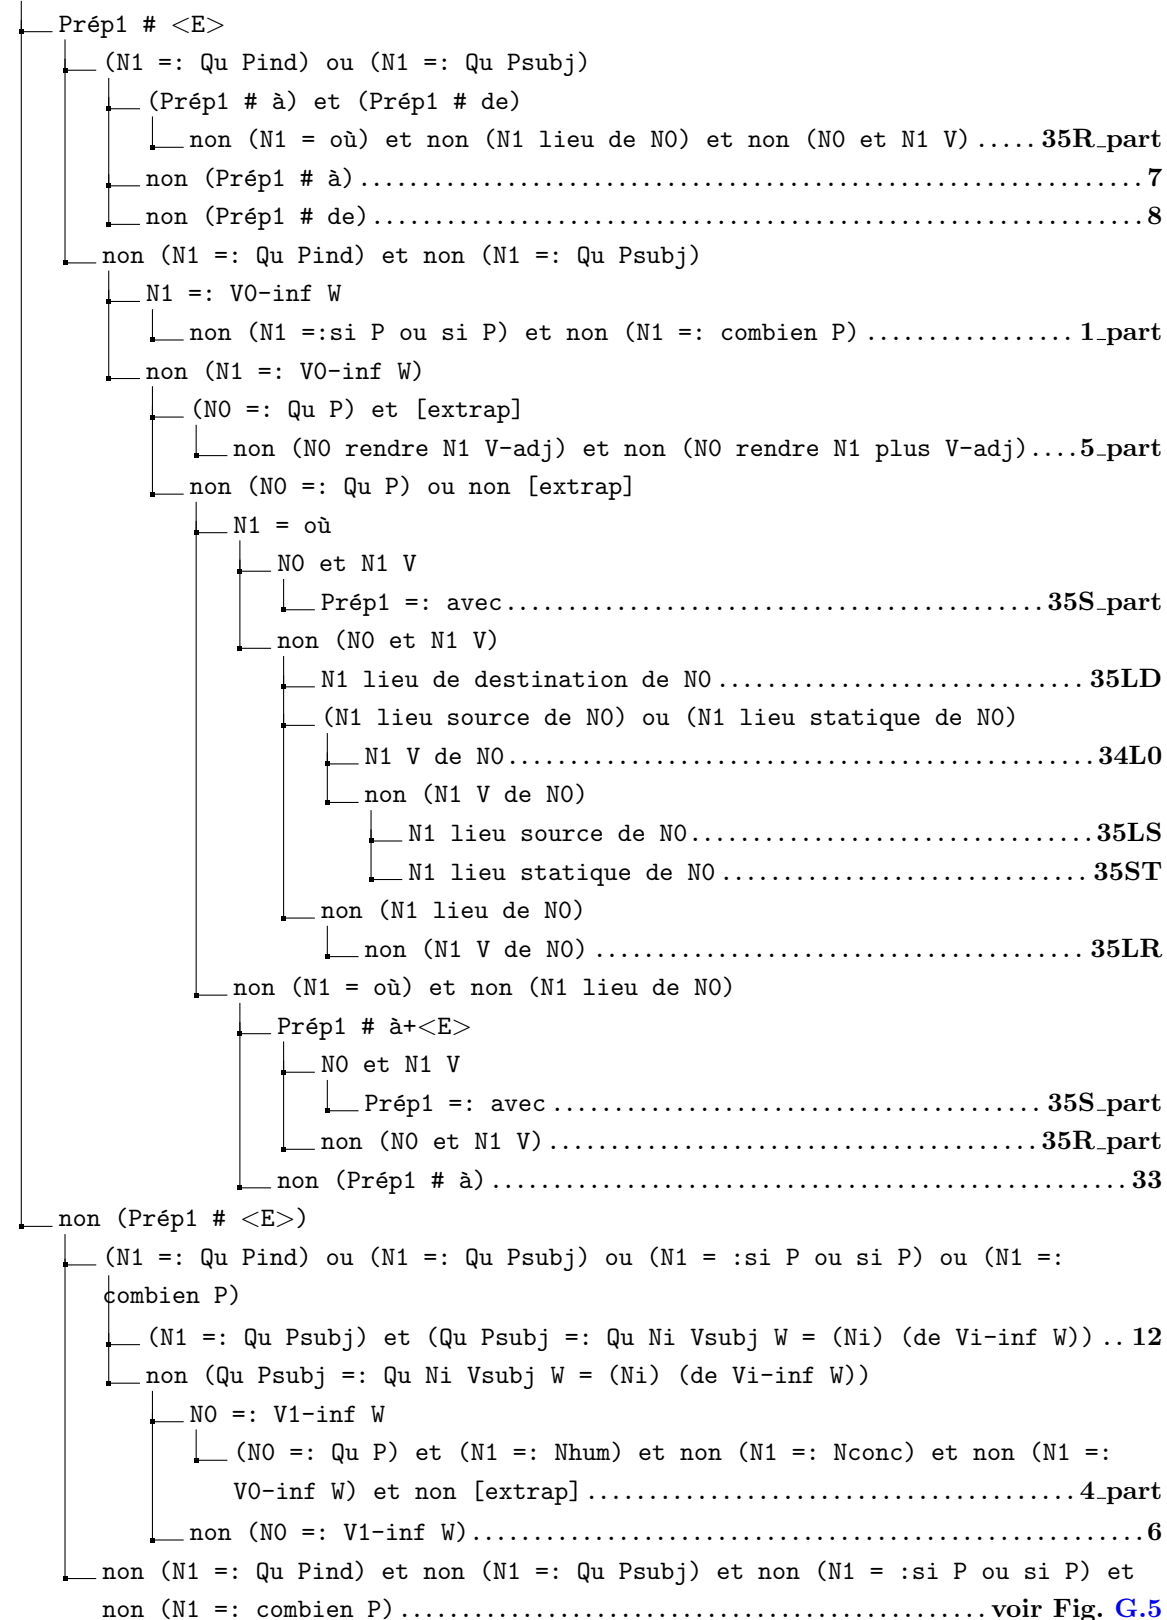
Prép1 # <E>
(N1 =: Qu Pind) ou (N1 =: Qu Psubj)
(Prép1 # à) et (Prép1 # de)
non (N1 = où) et non (N1 lieu de N0) et non (N0 et N1 V) ..... 35R_part
non (Prép1 # à) ........................................................ 7
non (Prép1 # de) ....................................................... 8
non (N1 =: Qu Pind) et non (N1 =: Qu Psubj)
N1 =: V0-inf W
non (N1 =:si P ou si P) et non (N1 =: combien P) ................. 1_part
non (N1 =: V0-inf W)
(N0 =: Qu P) et [extrap]
non (N0 rendre N1 V-adj) et non (N0 rendre N1 plus V-adj).... 5_part
non (N0 =: Qu P) ou non [extrap]
N1 = où
N0 et N1 V
Prép1 =: avec ........................................ 35S_part
non (N0 et N1 V)
N1 lieu de destination de N0 .......................... 35LD
(N1 lieu source de N0) ou (N1 lieu statique de N0)
N1 V de N0 ......................................... 34L0
non (N1 V de N0)
N1 lieu source de N0 ............................ 35LS
N1 lieu statique de N0 .......................... 35ST
non (N1 lieu de N0)
non (N1 V de N0) ................................... 35LR
non (N1 = où) et non (N1 lieu de N0)
Prép1 # à+<E>
N0 et N1 V
Prép1 =: avec ..................................... 35S_part
non (N0 et N1 V) ..................................... 35R_part
non (Prép1 # à) ......................................... 33
non (Prép1 # <E>)
(N1 =: Qu Pind) ou (N1 =: Qu Psubj) ou (N1 = :si P ou si P) ou (N1 =: combien P)
(N1 =: Qu Psubj) et (Qu Psubj =: Qu Ni Vsubj W = (Ni) (de Vi-inf W)) .. 12
non (Qu Psubj =: Qu Ni Vsubj W = (Ni) (de Vi-inf W))
N0 =: V1-inf W
(N0 =: Qu P) et (N1 =: Nhum) et non (N1 =: Nconc) et non (N1 =: V0-inf W) et non [extrap] ................................ 4_part
non (N0 =: V1-inf W) ............................................. 6
non (N1 =: Qu Pind) et non (N1 =: Qu Psubj) et non (N1 = :si P ou si P) et non (N1 =: combien P) ................................ voir Fig. G.5